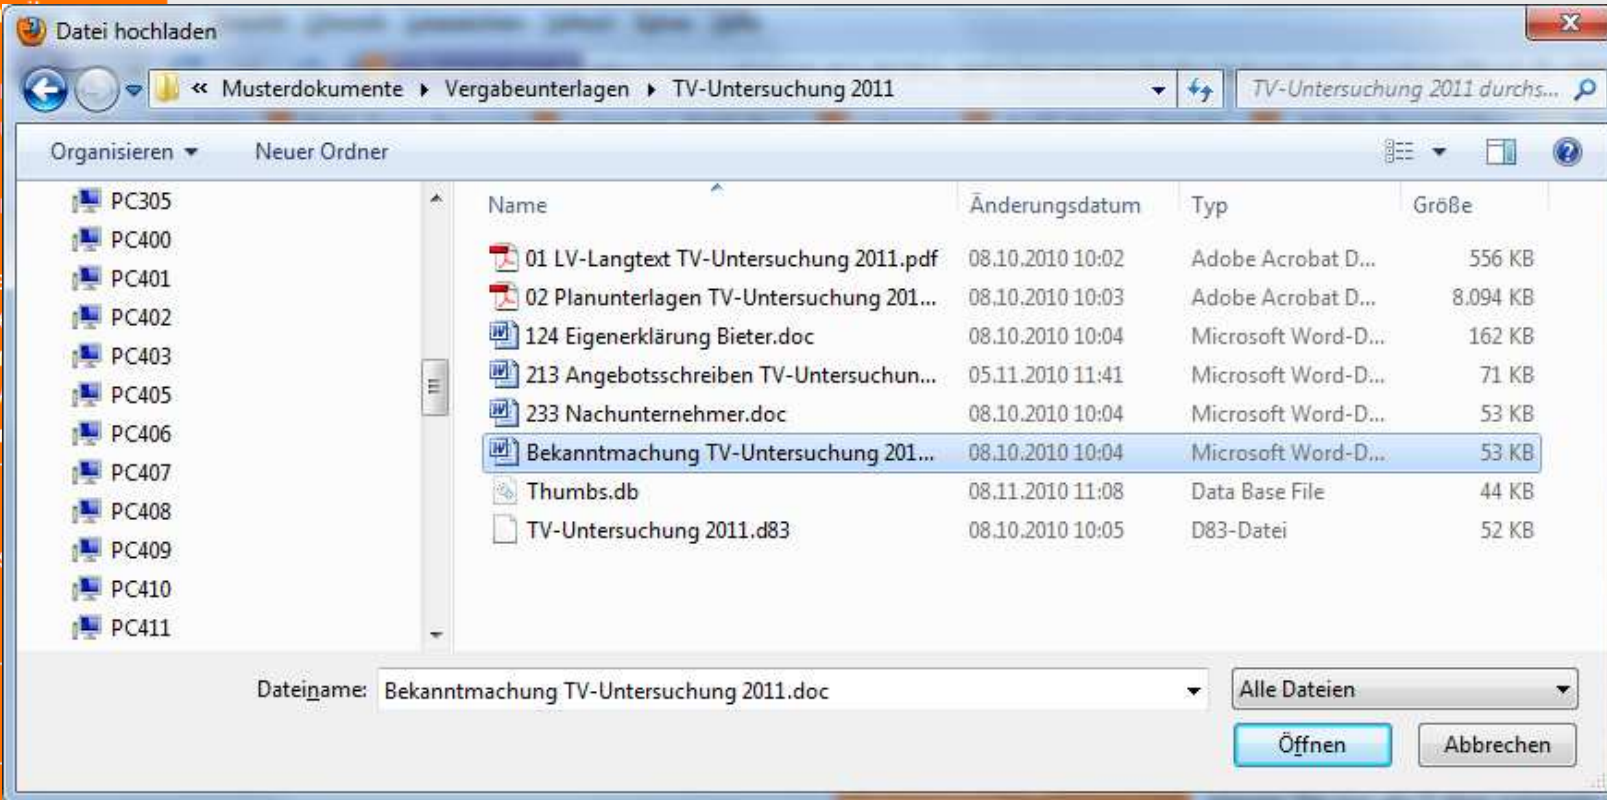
Datei hochladen

« Musterdokumente ▸ Vergabeunterlagen ▸ TV-Untersuchung 2011

TV-Untersuchung 2011 durchs...

Organisieren ▾ Neuer Ordner

PC305
PC400
PC401
PC402
PC403
PC405
PC406
PC407
PC408
PC409
PC410
PC411

| Name | Änderungsdatum | Typ | Größe |
|---|---|---|---|
| 01 LV-Langtext TV-Untersuchung 2011.pdf | 08.10.2010 10:02 | Adobe Acrobat D... | 556 KB |
| 02 Planunterlagen TV-Untersuchung 201... | 08.10.2010 10:03 | Adobe Acrobat D... | 8.094 KB |
| 124 Eigenerklärung Bieter.doc | 08.10.2010 10:04 | Microsoft Word-D... | 162 KB |
| 213 Angebotsschreiben TV-Untersuchun... | 05.11.2010 11:41 | Microsoft Word-D... | 71 KB |
| 233 Nachunternehmer.doc | 08.10.2010 10:04 | Microsoft Word-D... | 53 KB |
| Bekanntmachung TV-Untersuchung 201... | 08.10.2010 10:04 | Microsoft Word-D... | 53 KB |
| Thumbs.db | 08.11.2010 11:08 | Data Base File | 44 KB |
| TV-Untersuchung 2011.d83 | 08.10.2010 10:05 | D83-Datei | 52 KB |

Dateiname: Bekanntmachung TV-Untersuchung 2011.doc

Alle Dateien

Öffnen Abbrechen